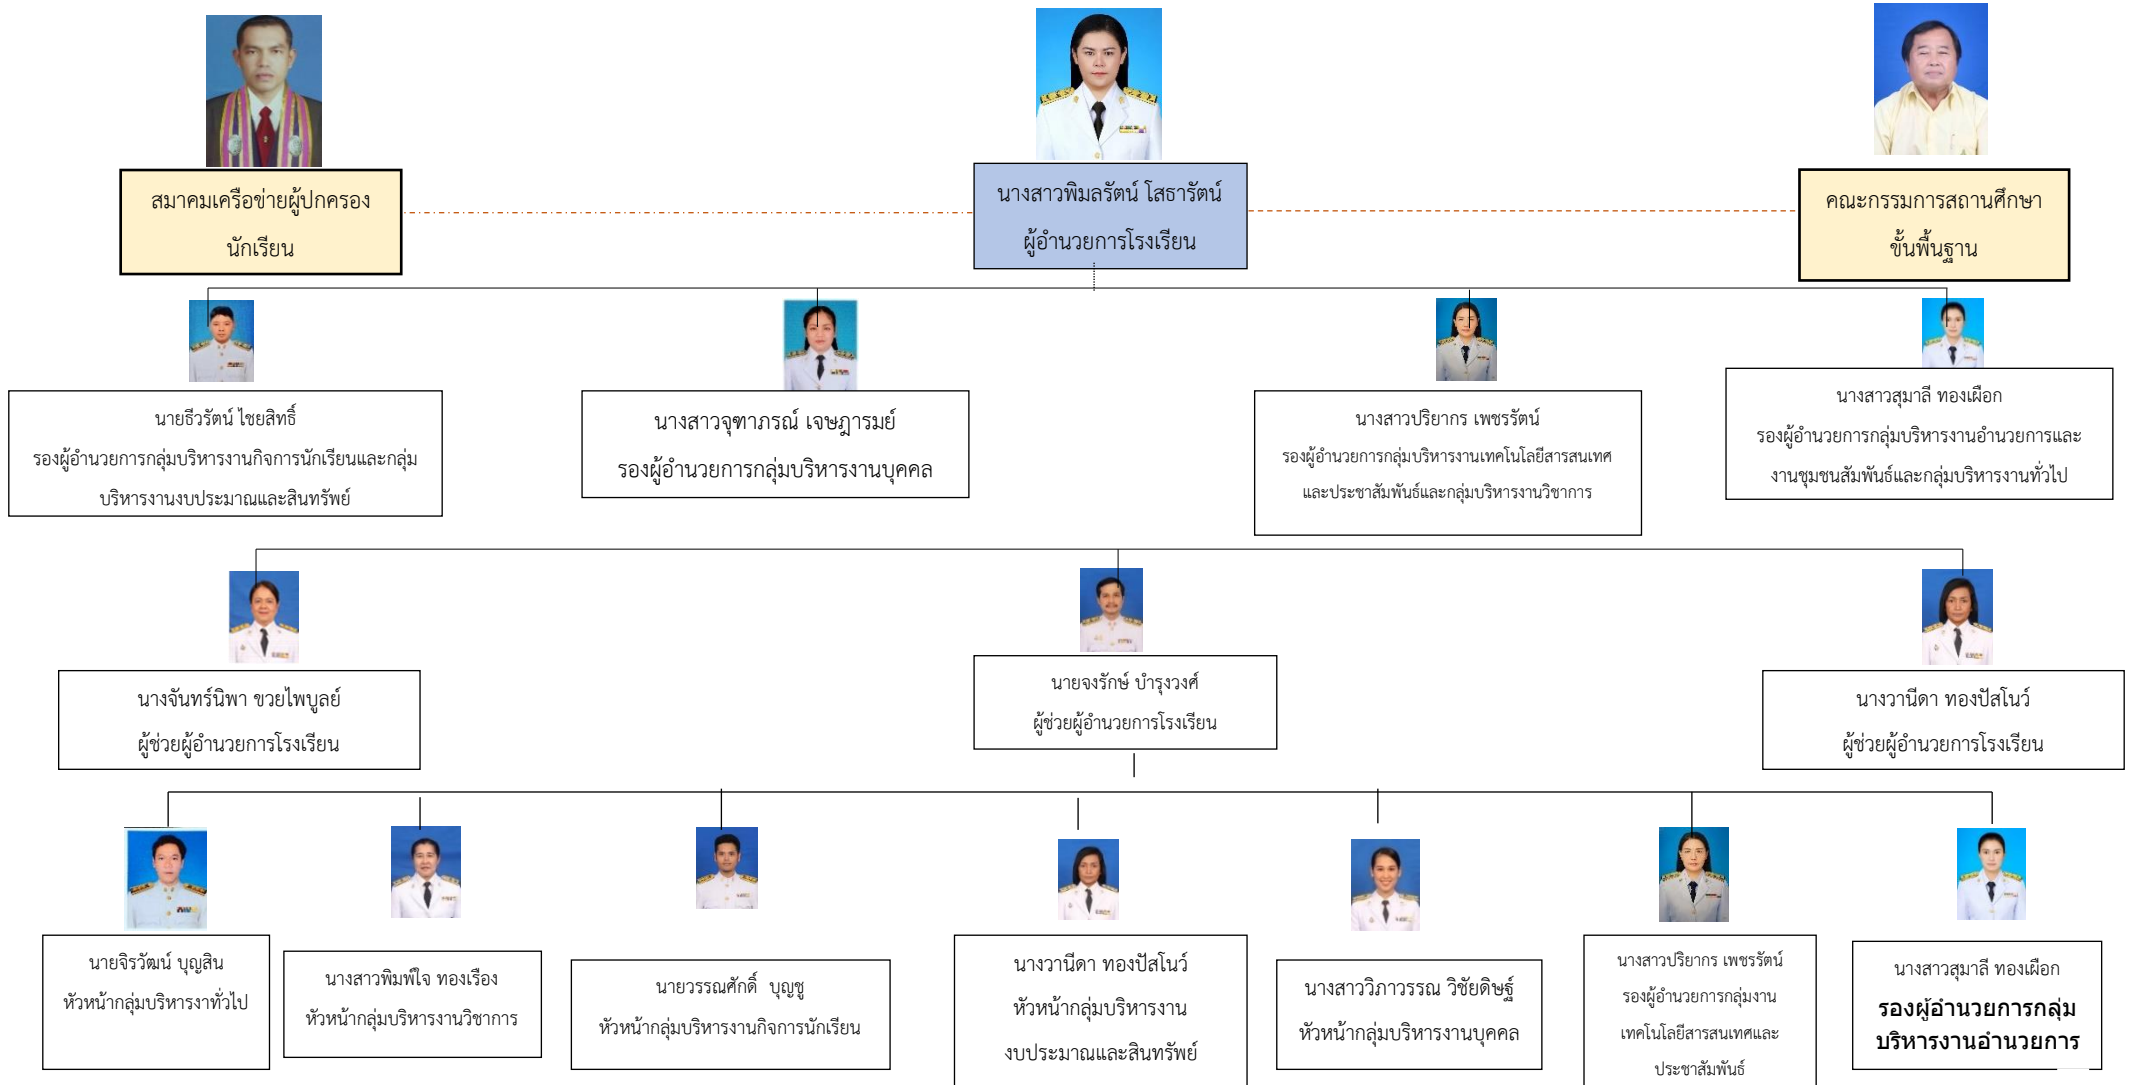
สมาคมเครือข่ายผู้ปกครองนักเรียน

นางสาวพิมลรัตน์ โสธารัตน์
ผู้อำนวยการโรงเรียน

คณะกรรมการสถานศึกษาขั้นพื้นฐาน

นายธีรวัฒน์ ไชยสิทธิ์
รองผู้อำนวยการกลุ่มบริหารงานกิจการนักเรียนและกลุ่มบริหารงานงบประมาณและสินทรัพย์

นางสาวจุฑาภรณ์ เจษฎารมย์
รองผู้อำนวยการกลุ่มบริหารงานบุคคล

นางสาวปริยากร เพชรรัตน์
รองผู้อำนวยการกลุ่มบริหารงานเทคโนโลยีสารสนเทศและประชาสัมพันธ์และกลุ่มบริหารงานวิชาการ

นางสาวสุมาลี ทองเผือก
รองผู้อำนวยการกลุ่มบริหารงานอำนวยการและงานชุมชนสัมพันธ์และกลุ่มบริหารงานทั่วไป

นางจันทร์นิพา ขวยไพบูลย์
ผู้ช่วยผู้อำนวยการโรงเรียน

นายจงรักษ์ บำรุงวงศ์
ผู้ช่วยผู้อำนวยการโรงเรียน

นางวานีดา ทองปัสโนว์
ผู้ช่วยผู้อำนวยการโรงเรียน

นายจิรวัฒน์ บุญสิน
หัวหน้ากลุ่มบริหารงาทั่วไป

นางสาวพิมพ์ใจ ทองเรือง
หัวหน้ากลุ่มบริหารงานวิชาการ

นายวรรณศักดิ์ บุญชู
หัวหน้ากลุ่มบริหารงานกิจการนักเรียน

นางวานีดา ทองปัสโนว์
หัวหน้ากลุ่มบริหารงานงบประมาณและสินทรัพย์

นางสาววิภาวรรณ วิชัยดิษฐ์
หัวหน้ากลุ่มบริหารงานบุคคล

นางสาวปริยากร เพชรรัตน์
รองผู้อำนวยการกลุ่มงานเทคโนโลยีสารสนเทศและประชาสัมพันธ์

นางสาวสุมาลี ทองเผือก
รองผู้อำนวยการกลุ่มบริหารงานอำนวยการ